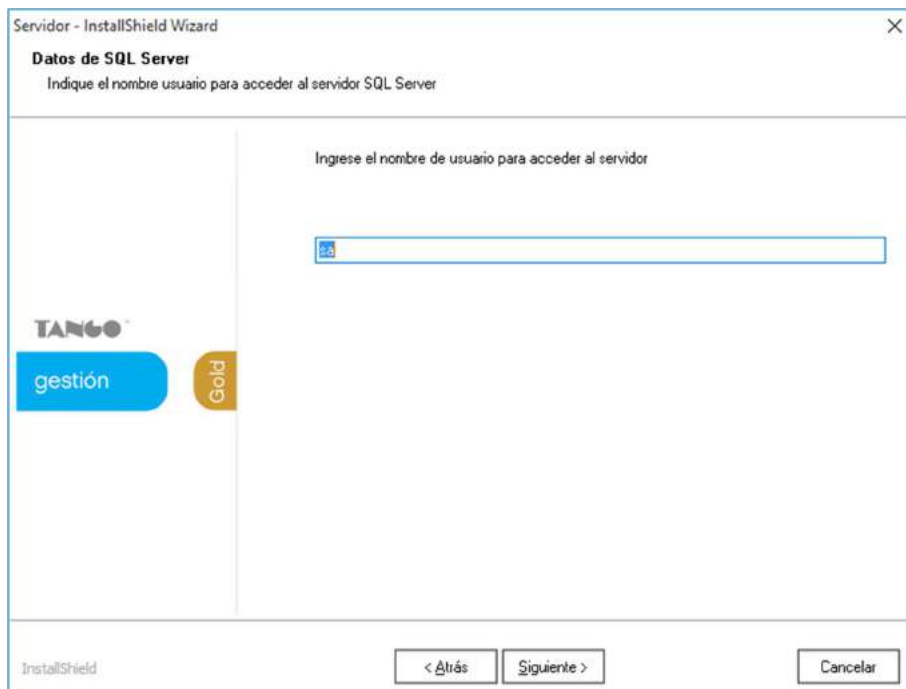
Servidor - InstallShield Wizard

×

Datos de SQL Server

Indique el nombre usuario para acceder al servidor SQL Server

Ingrese el nombre de usuario para acceder al servidor

sa

TANGO

gestión

Gold

InstallShield

< Atrás

Siguiente >

Cancelar